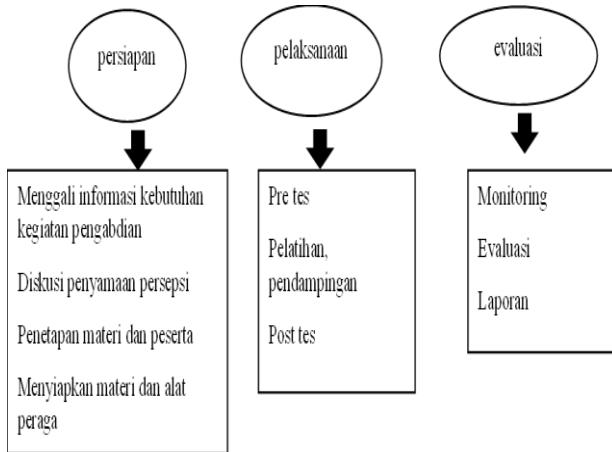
persiapan

Menggali informasi kebutuhan kegiatan pengabdian

Diskusi penyamaan persepsi

Penetapan materi dan peserta

Menyiapkan materi dan alat peraga

pelaksanaan

Pre tes

Pelatihan, pendampingan

Post tes

evaluasi

Monitoring

Evaluasi

Laporan